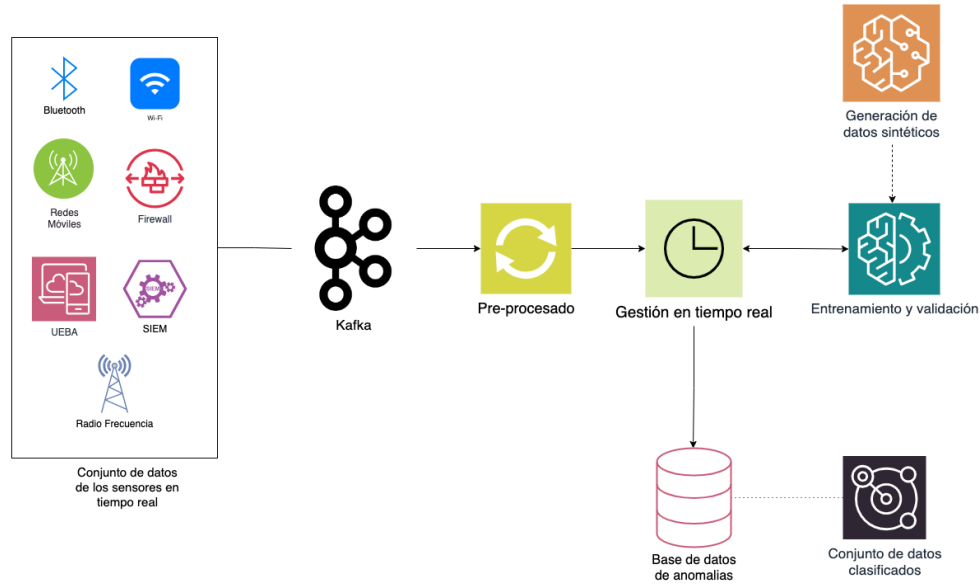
Bluetooth

Wi-Fi

Redes Móviles

Firewall

UEBA

SIEM

SIEM

Radio Frecuencia

Conjunto de datos de los sensores en tiempo real

Kafka

Pre-procesado

Gestión en tiempo real

Generación de datos sintéticos

Entrenamiento y validación

Base de datos de anomalias

Conjunto de datos clasificados